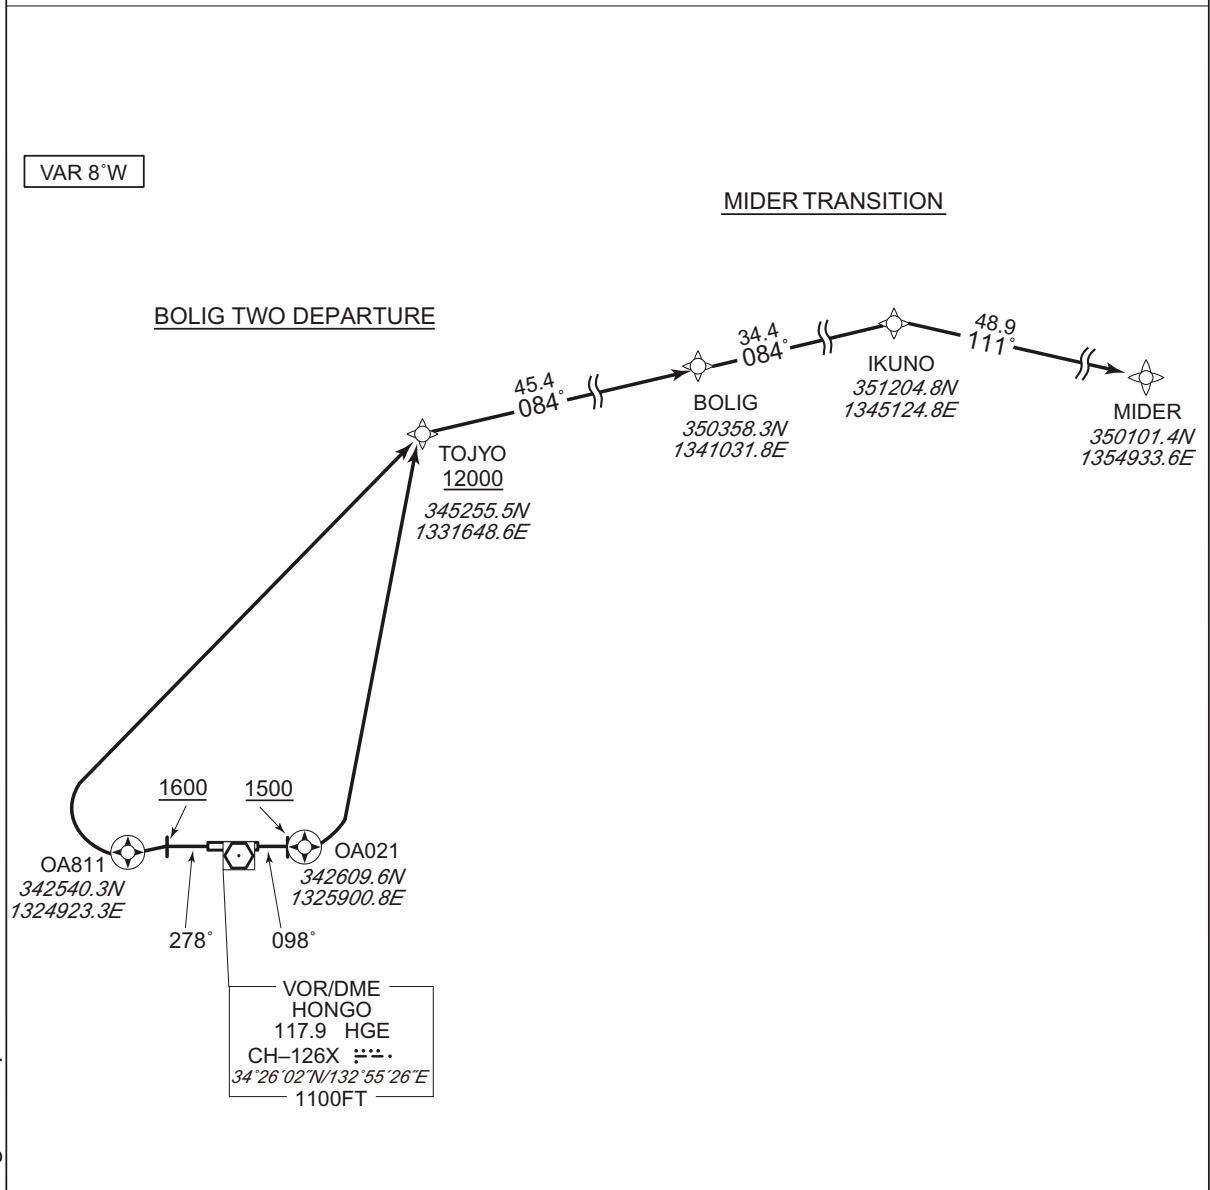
VAR 8˚W

MIDER TRANSITION

BOLIG TWO DEPARTURE

45.4
084˚

34.4
084˚

48.9
111˚

TOJYO
12000
345255.5N
1331648.6E

BOLIG
350358.3N
1341031.8E

IKUNO
351204.8N
1345124.8E

MIDER
350101.4N
1354933.6E

1600

1500

OA811
342540.3N
1324923.3E

OA021
342609.6N
1325900.8E

278˚

098˚

VOR/DME
HONGO
117.9 HGE
CH–126X
34˚26´02˝N/132˚55´26˝E
1100FT